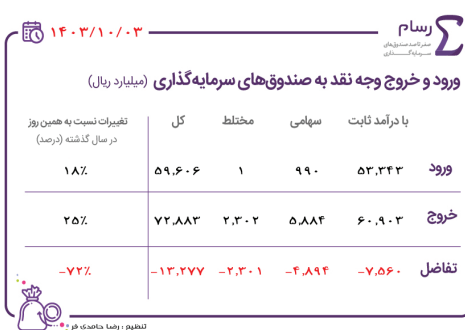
۱۴۰۳/۱۰/۰۳

رسام
صفر تا صد صندوق‌های سرمایه‌گذاری

ورود و خروج وجه نقد به صندوق‌های سرمایه‌گذاری (میلیارد ریال)

| | با درآمد ثابت | سهامی | مختلط | کل | تغییرات نسبت به همین روز در سال گذشته (درصد) |
|---|---|---|---|---|---|
| ورود | ۵۳,۳۴۳ | ۹۹۰ | ۱ | ۵۹,۶۰۶ | ۱۸٪ |
| خروج | ۶۰,۹۰۳ | ۵,۸۸۴ | ۲,۳۰۲ | ۷۲,۸۸۳ | ۲۵٪ |
| تفاضل | -۷,۵۶۰ | -۴,۸۹۴ | -۲,۳۰۱ | -۱۳,۲۷۷ | -۷۲٪ |

تنظیم: رضا حامدی فر